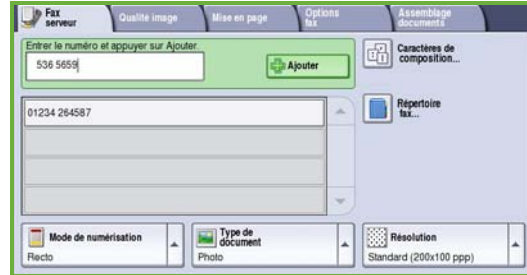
Fax serveur
Qualité image
Mise en page
Options fax
Assemblage documents

Entrer le numéro et appuyer sur Ajouter.
536 5659
Ajouter

Caractères de composition...

01234 264587

Répertoire fax...

Mode de numérisation
Recto

Type de document
Photo

Résolution
Standard (200x100 ppp)